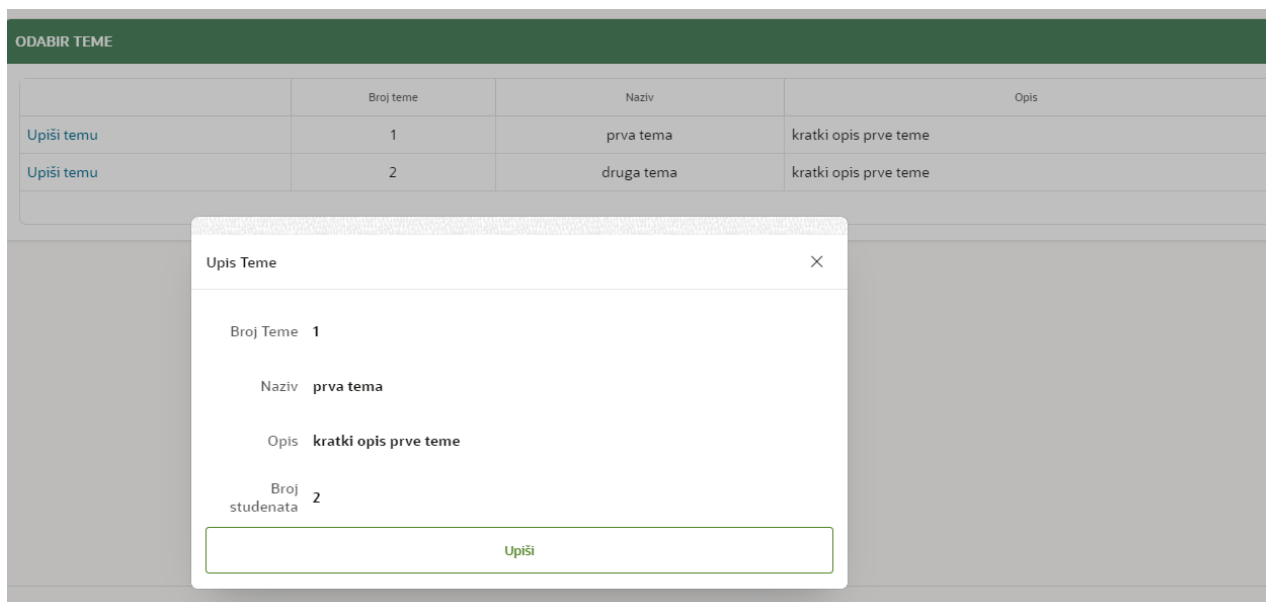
ODABIR TEME

| | Broj teme | Naziv | Opis |
|---|---|---|---|
| Upiši temu | 1 | prva tema | kratki opis prve teme |
| Upiši temu | 2 | druga tema | kratki opis prve teme |

Upis Teme

×

Broj Teme 1

Naziv prva tema

Opis kratki opis prve teme

Broj studenata 2

Upiši